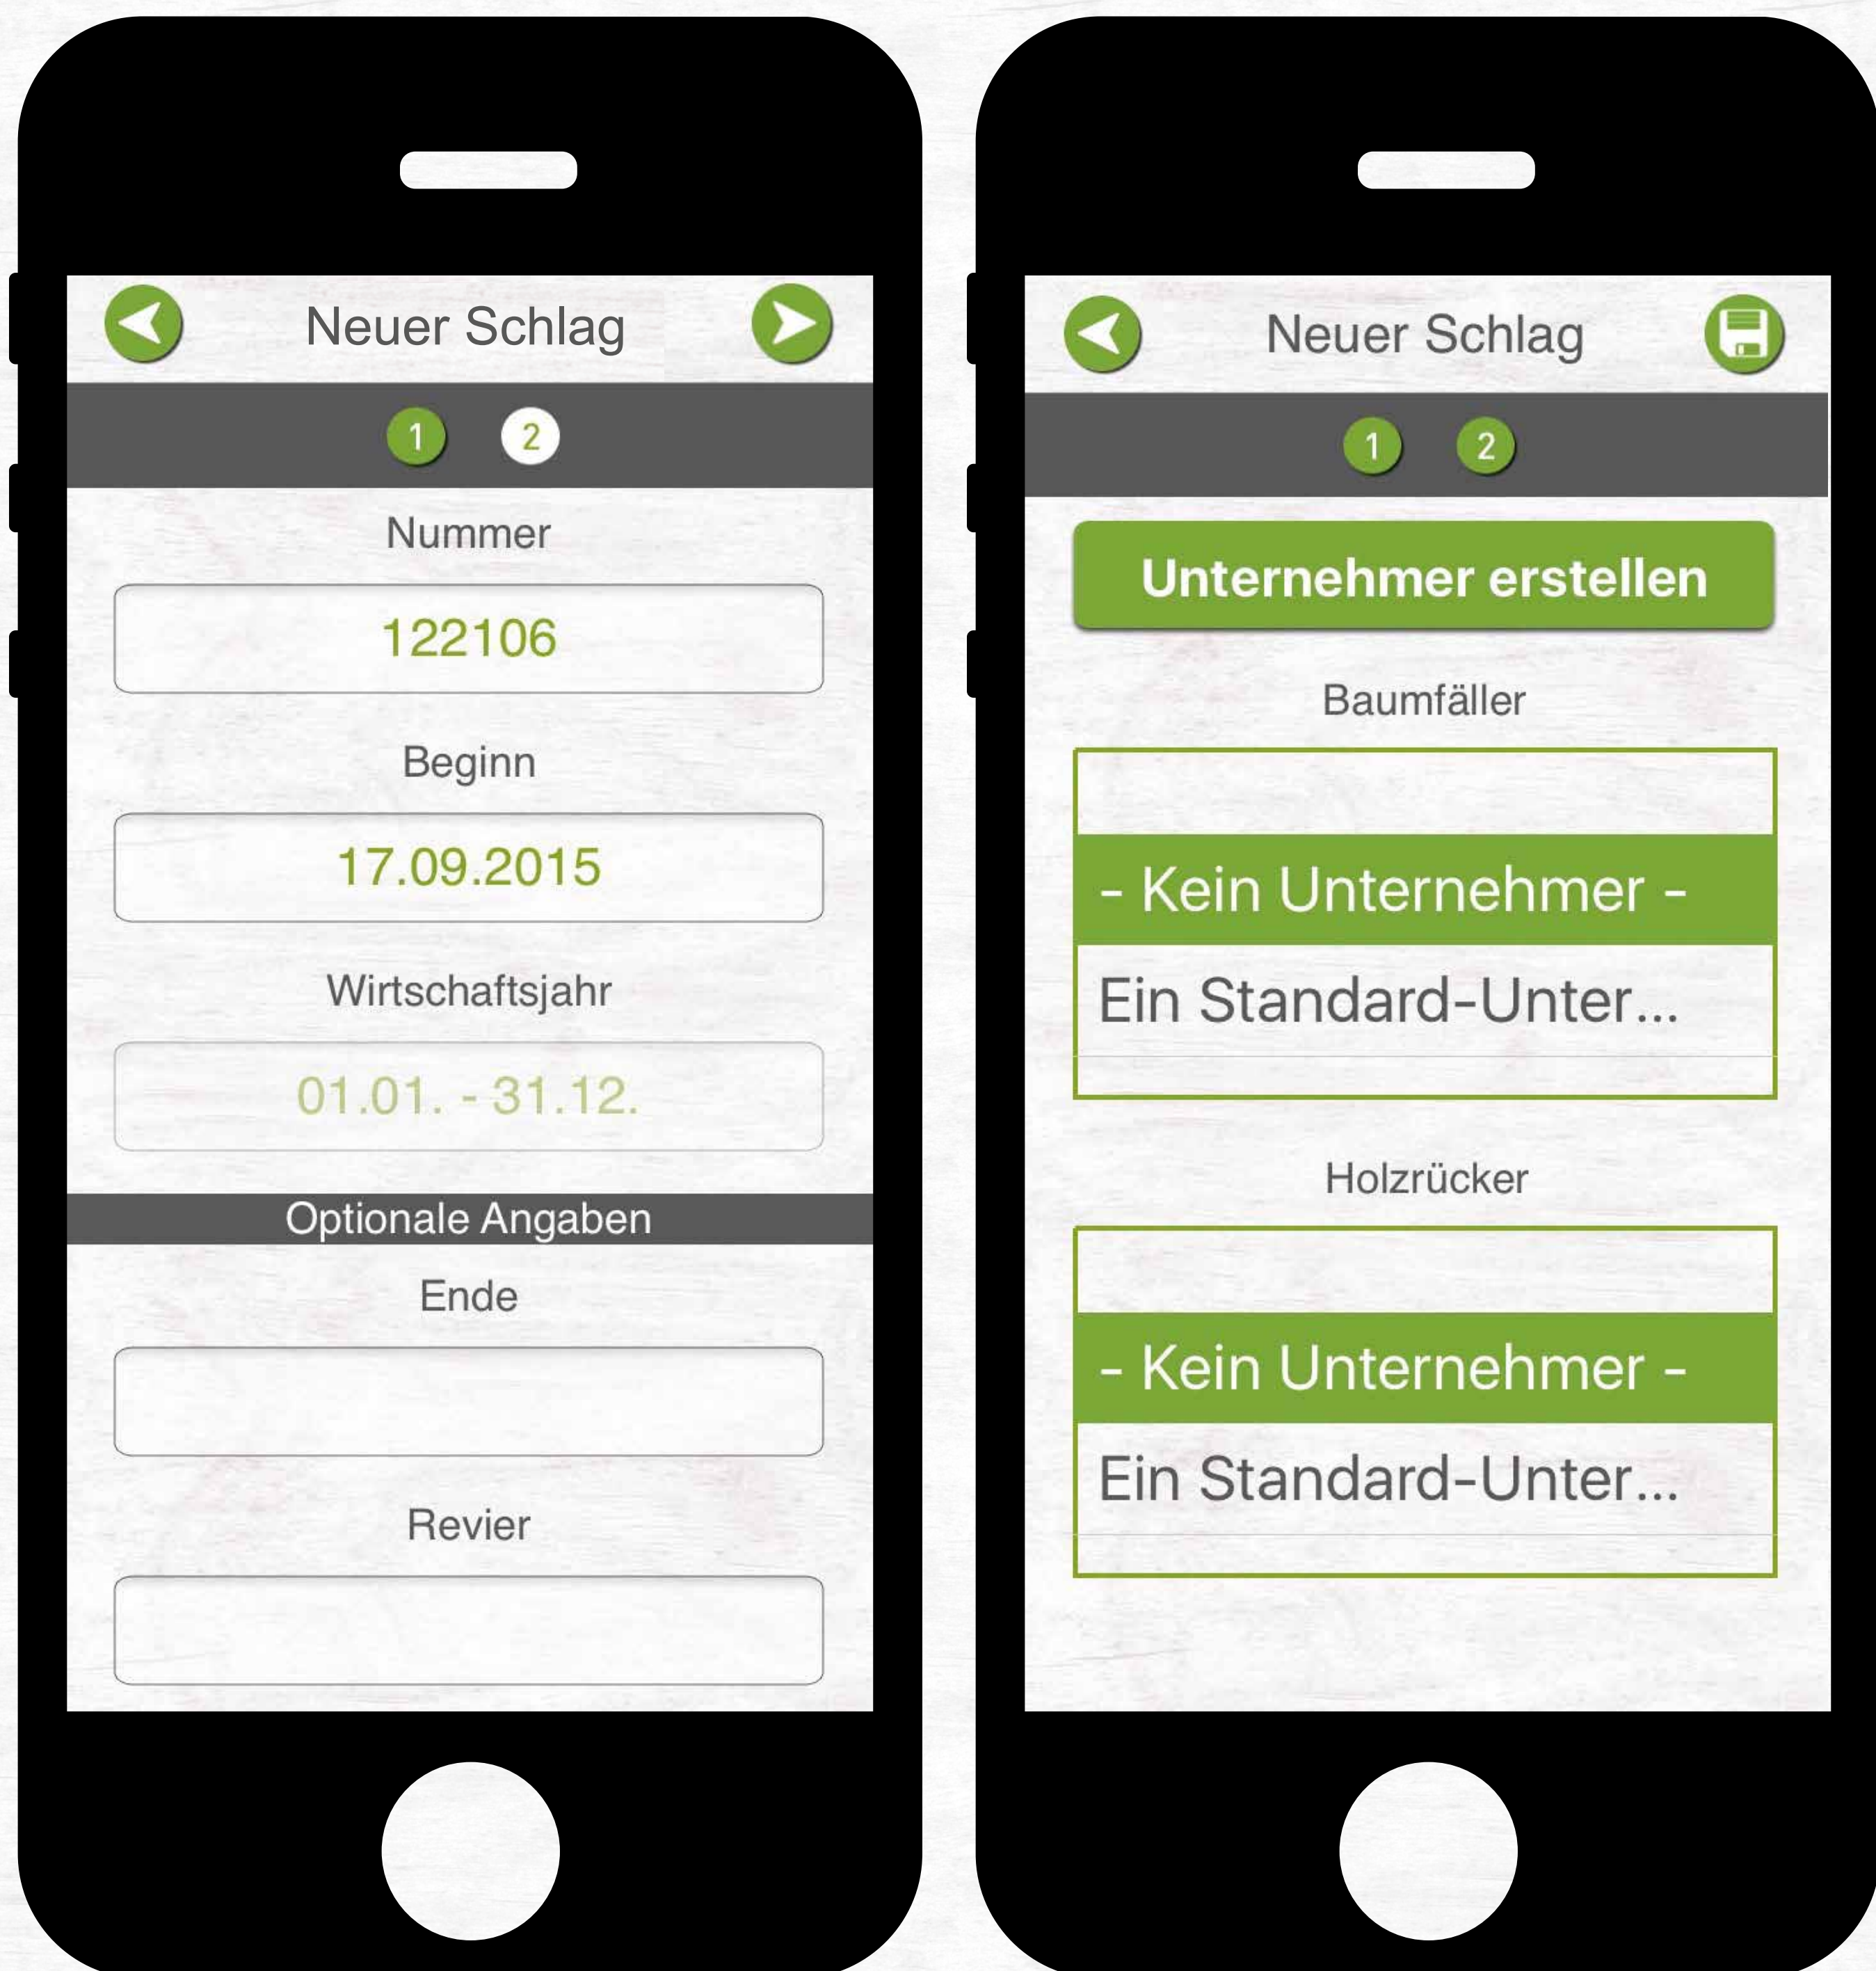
Neuer Schlag

1 2

Nummer

122106

Beginn

17.09.2015

Wirtschaftsjahr

01.01. - 31.12.

Optionale Angaben

Ende

Revier

Neuer Schlag

1 2

Unternehmer erstellen

Baumfäller

- Kein Unternehmer -

Ein Standard-Unter...

Holzrücker

- Kein Unternehmer -

Ein Standard-Unter...